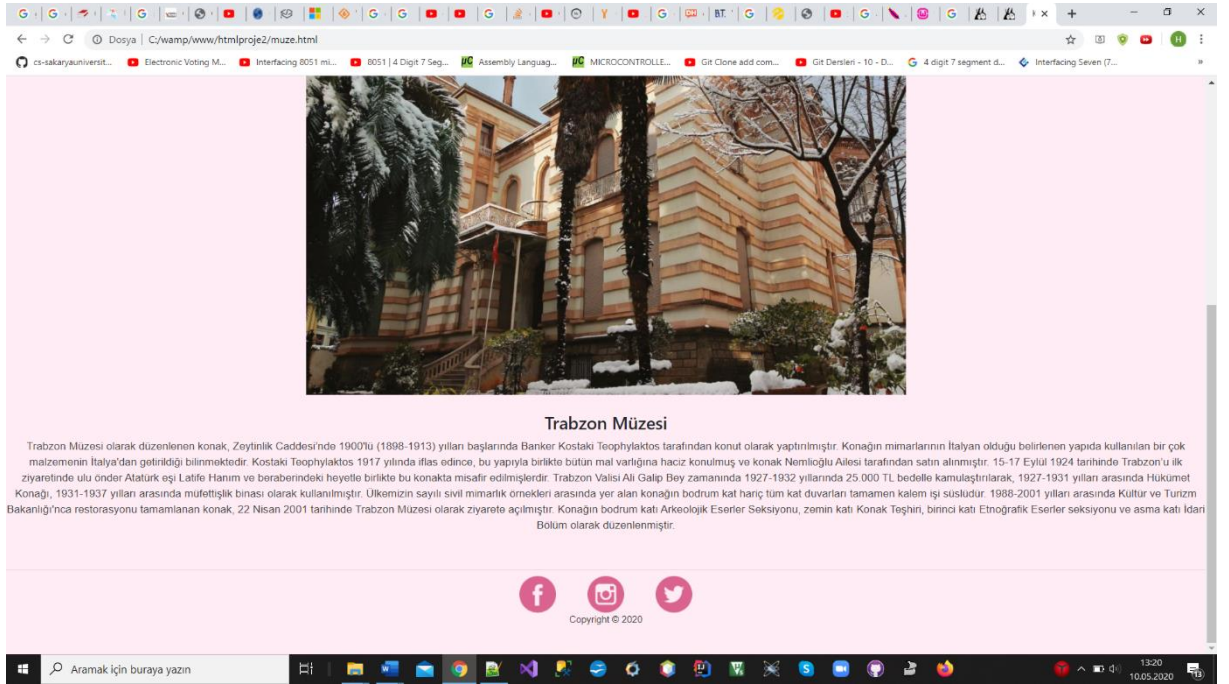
Dosya | C:/wamp/www/htmlproje2/muze.html

cs-sakaryauniversit... Electronic Voting M... Interfacing 8051 mi... 8051 | 4 Digit 7 Seg... Assembly Languag... MICROCONTROLLE... Git Clone add com... Git Dersleri - 10 - D... 4 digit 7 segment d... Interfacing Seven (7...

Trabzon Müzesi

Trabzon Müzesi olarak düzenlenen konak, Zeytinlik Caddesi'nde 1900'lü (1898-1913) yılları başlarında Banker Kostaki Teophylaktos tarafından konut olarak yaptırılmıştır. Konağın mimarlarının İtalyan olduğu belirlenen yapıda kullanılan bir çok malzemenin İtalya'dan getirildiği bilinmektedir. Kostaki Teophylaktos 1917 yılında iflas edince, bu yapıyla birlikte bütün mal varlığına haciz konulmuş ve konak Nemlioğlu Ailesi tarafından satın alınmıştır. 15-17 Eylül 1924 tarihinde Trabzon'u ilk ziyaretinde ulu önder Atatürk eşi Latife Hanım ve beraberindeki heyetle birlikte bu konakta misafir edilmişlerdir. Trabzon Valisi Ali Galip Bey zamanında 1927-1932 yıllarında 25.000 TL bedelle kamulaştırılarak, 1927-1931 yılları arasında Hükümet Konağı, 1931-1937 yılları arasında müfettişlik binası olarak kullanılmıştır. Ülkemizin sayılı sivil mimarlık örnekleri arasında yer alan konağın bodrum kat hariç tüm kat duvarları tamamen kalem işi süslüdür. 1988-2001 yılları arasında Kültür ve Turizm Bakanlığı'nca restorasyonu tamamlanan konak, 22 Nisan 2001 tarihinde Trabzon Müzesi olarak ziyarete açılmıştır. Konağın bodrum katı Arkeolojik Eserler Seksiyonu, zemin katı Konak Teşhiri, birinci katı Etnoğrafik Eserler seksiyonu ve asma katı İdari Bölüm olarak düzenlenmiştir.

Copyright © 2020

Aramak için buraya yazın

13:20
10.05.2020